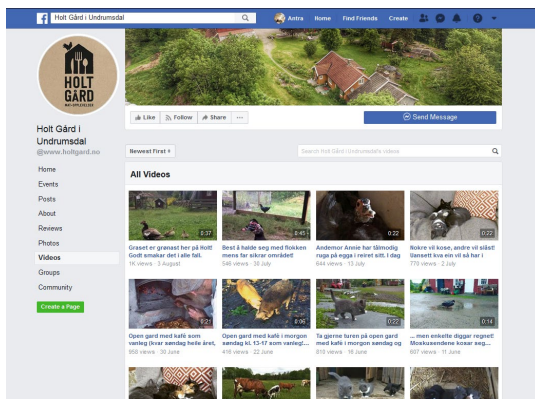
Holt Gård i Undrumsdal

Antra Home Find Friends Create

HOLT GÅRD MATOPPLEVELSER

Holt Gård i Undrumsdal
@www.holtgard.no

Home
Events
Posts
About
Reviews
Photos
Videos
Groups
Community

Create a Page

Like Follow Share ···

Send Message

Newest First

Search Holt Gård i Undrumsdal's videos

All Videos

5:37
Graset er granast her på Holt! Godt smakar det i alle fall.
1K views · 3 August

0:45
Best å halde seg med flokken mens far sikrar området!
548 views · 30 July

0:22
Andemor Amie har tålmodig ruga på egga i reiret sitt. I dag
644 views · 15 July

0:22
Nokre vil kose, andre vil slåss! Uansett kva ein vil så har i
779 views · 2 July

0:21
Open gard med kafé som vanleg (kvar søndag heile året,
956 views · 30 June

0:06
Open gard med kafé i morgon søndag kl. 13-17 som vanleg!...
416 views · 22 June

0:22
Ta gjerne turen på open gard med kafé i morgon søndag og
870 views · 16 June

0:14
... men enkelte diggar regnet! Moskusendene kosar seg...
607 views · 10 June